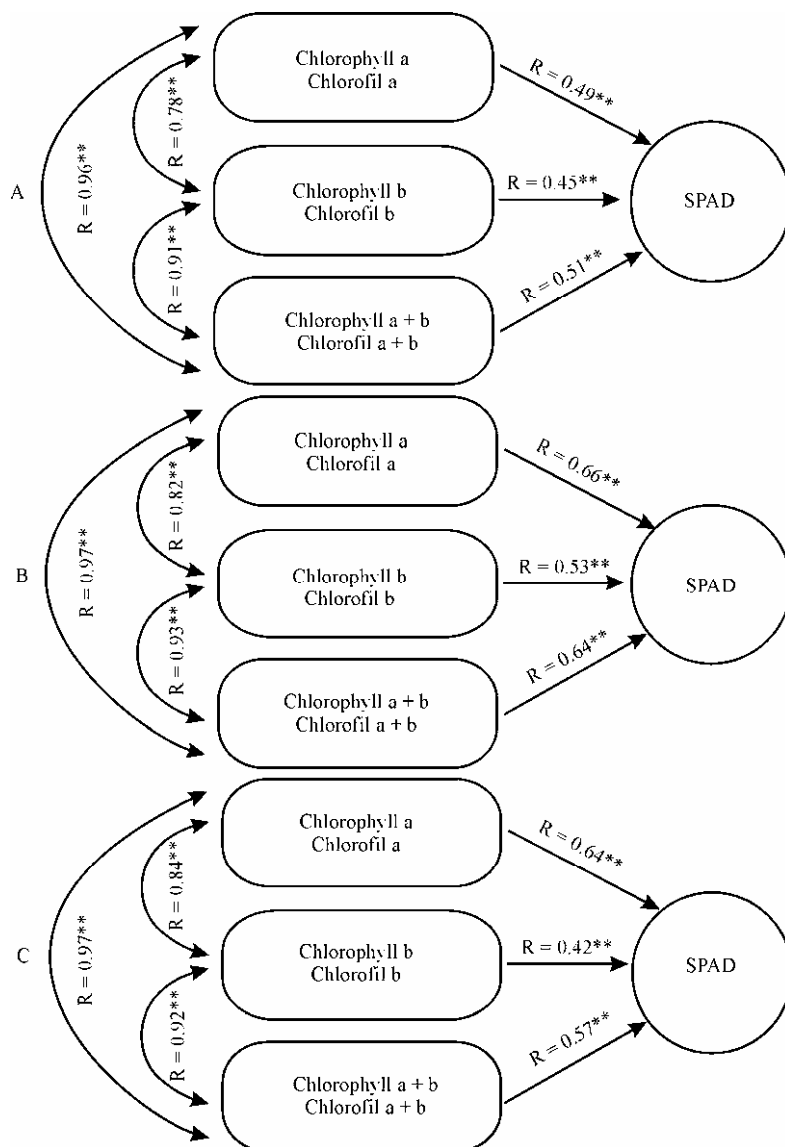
A

R = 0.96**

R = 0.78**

R = 0.91**

Chlorophyll a
Chlorofil a

Chlorophyll b
Chlorofil b

Chlorophyll a + b
Chlorofil a + b

R = 0.49**

R = 0.45**

R = 0.51**

SPAD

B

R = 0.97**

R = 0.82**

R = 0.93**

Chlorophyll a
Chlorofil a

Chlorophyll b
Chlorofil b

Chlorophyll a + b
Chlorofil a + b

R = 0.66**

R = 0.53**

R = 0.64**

SPAD

C

R = 0.97**

R = 0.84**

R = 0.92**

Chlorophyll a
Chlorofil a

Chlorophyll b
Chlorofil b

Chlorophyll a + b
Chlorofil a + b

R = 0.64**

R = 0.42**

R = 0.57**

SPAD